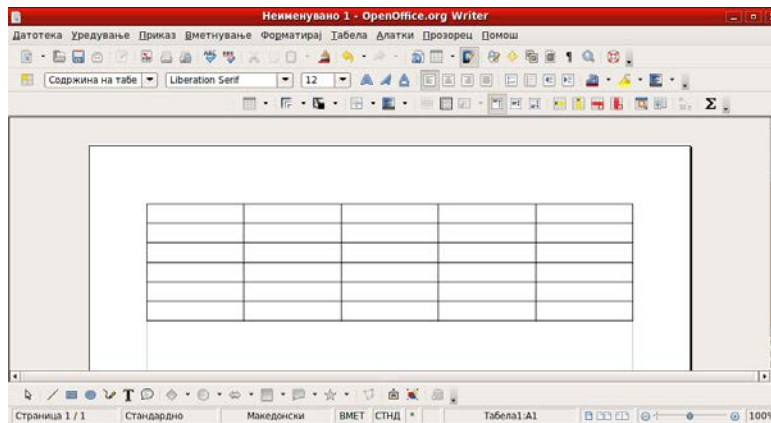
Неименувано 1 - OpenOffice.org Writer

Датотека Уредување Приказ Вметнување Форматирај Табела Алатки Прозорец Помош

Содржина на табе Liberation Serif 12

Σ

Страница 1 / 1 Стандардно Македонски ВМЕТ СТНД * Табела1:A1 100%